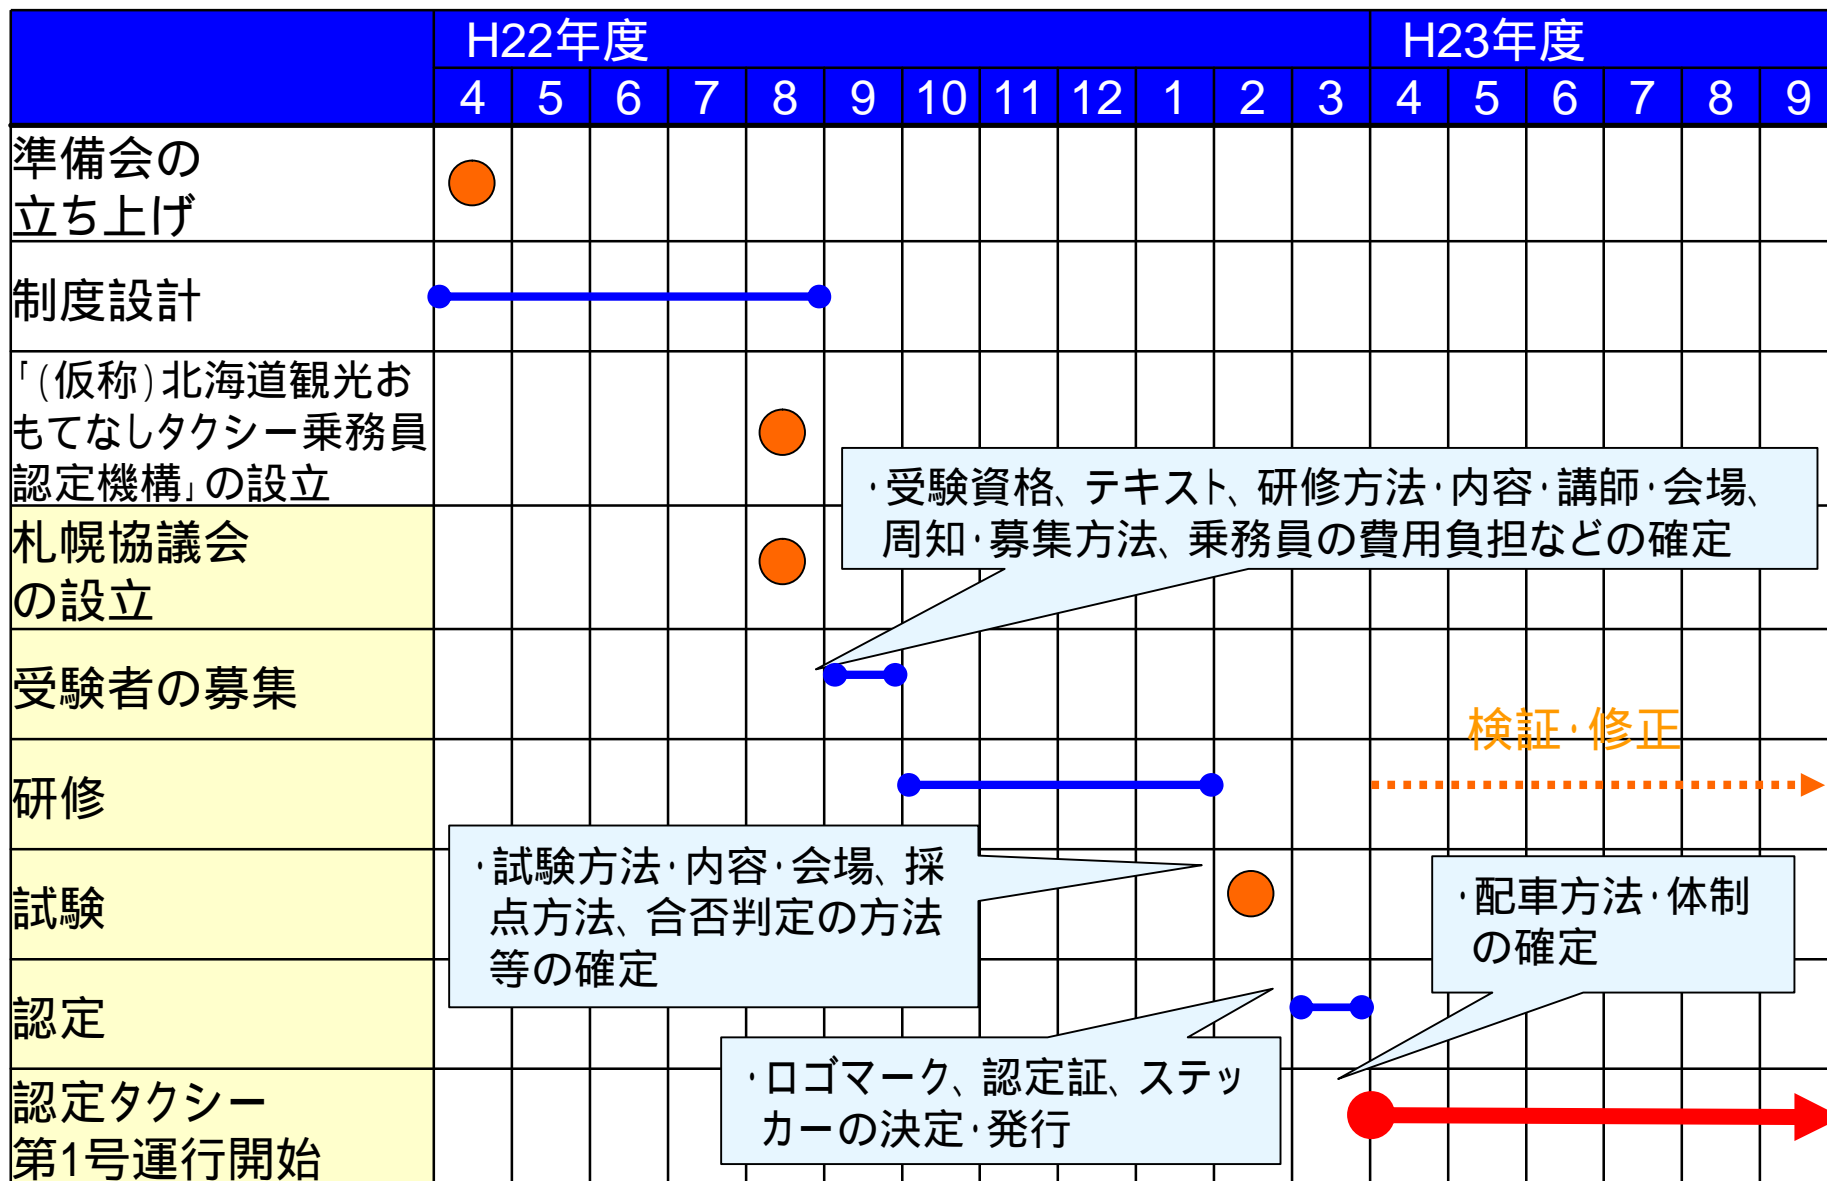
| | H22年度 | | | | | | | | | | | | H23年度 | | | | | |
|---|---|---|---|---|---|---|---|---|---|---|---|---|---|---|---|---|---|---|
| | 4 | 5 | 6 | 7 | 8 | 9 | 10 | 11 | 12 | 1 | 2 | 3 | 4 | 5 | 6 | 7 | 8 | 9 |
| 準備会の立ち上げ | | | | | | | | | | | | | | | | | | |
| 制度設計 | | | | | | | | | | | | | | | | | | |
| 「(仮称)北海道観光おもてなしタクシー乗務員認定機構」の設立 | | | | | | | | | | | | | | | | | | |
| 札幌協議会の設立 | | | | | | | | | | | | | | | | | | |
| 受験者の募集 | | | | | | | | | | | | | | | | | | |
| 研修 | | | | | | | | | | | | | | | | | | |
| 試験 | | | | | | | | | | | | | | | | | | |
| 認定 | | | | | | | | | | | | | | | | | | |
| 認定タクシー第1号運行開始 | | | | | | | | | | | | | | | | | | |

・受験資格、テキスト、研修方法・内容・講師・会場、周知・募集方法、乗務員の費用負担などの確定

検証・修正

・試験方法・内容・会場、採点方法、合否判定の方法等の確定

・配車方法・体制の確定

・ロゴマーク、認定証、ステッカーの決定・発行